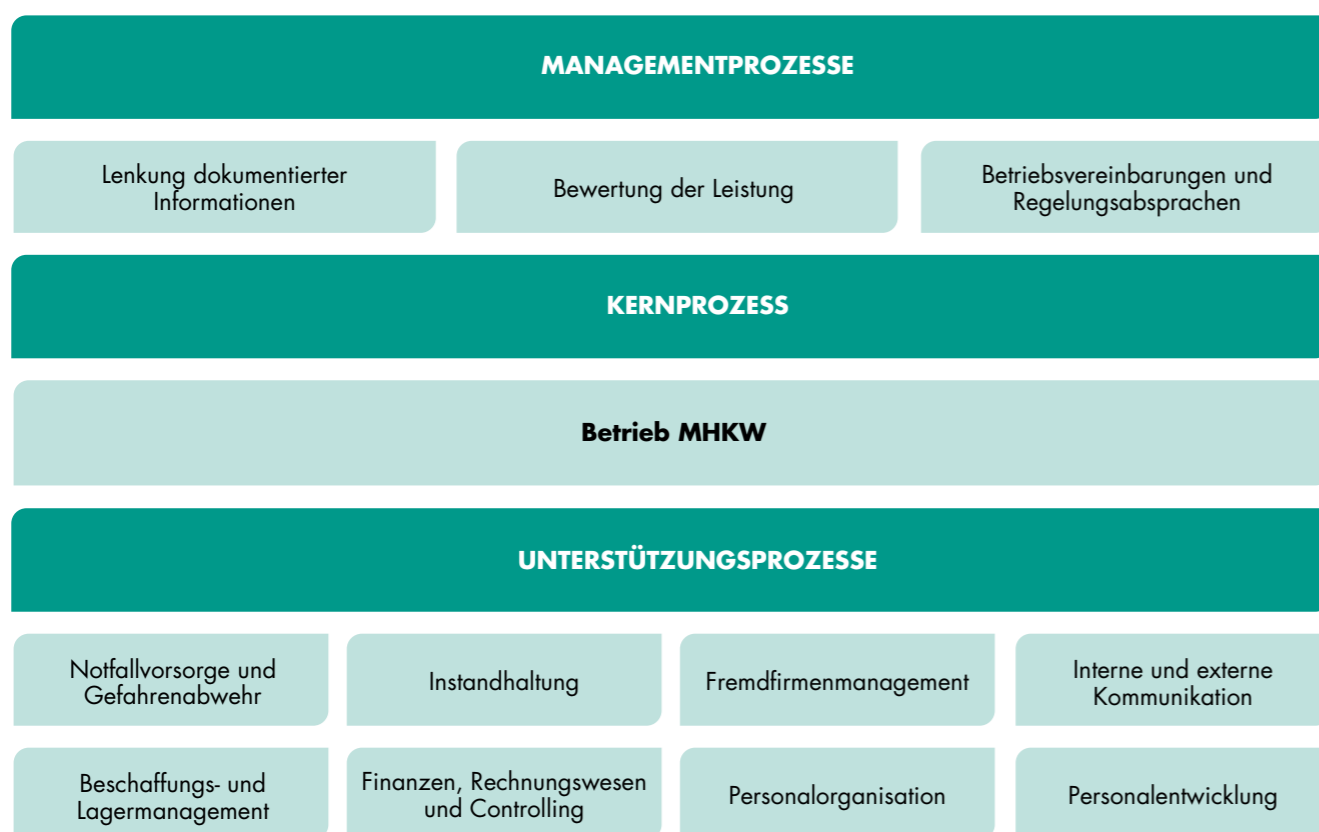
MANAGEMENTPROZESSE

Lenkung dokumentierter Informationen

Bewertung der Leistung

Betriebsvereinbarungen und Regelungsabsprachen

KERNPROZESS

Betrieb MHKW

UNTERSTÜTZUNGSPROZESSE

Notfallvorsorge und Gefahrenabwehr

Instandhaltung

Fremdfirmenmanagement

Interne und externe Kommunikation

Beschaffungs- und Lagermanagement

Finanzen, Rechnungswesen und Controlling

Personalorganisation

Personalentwicklung